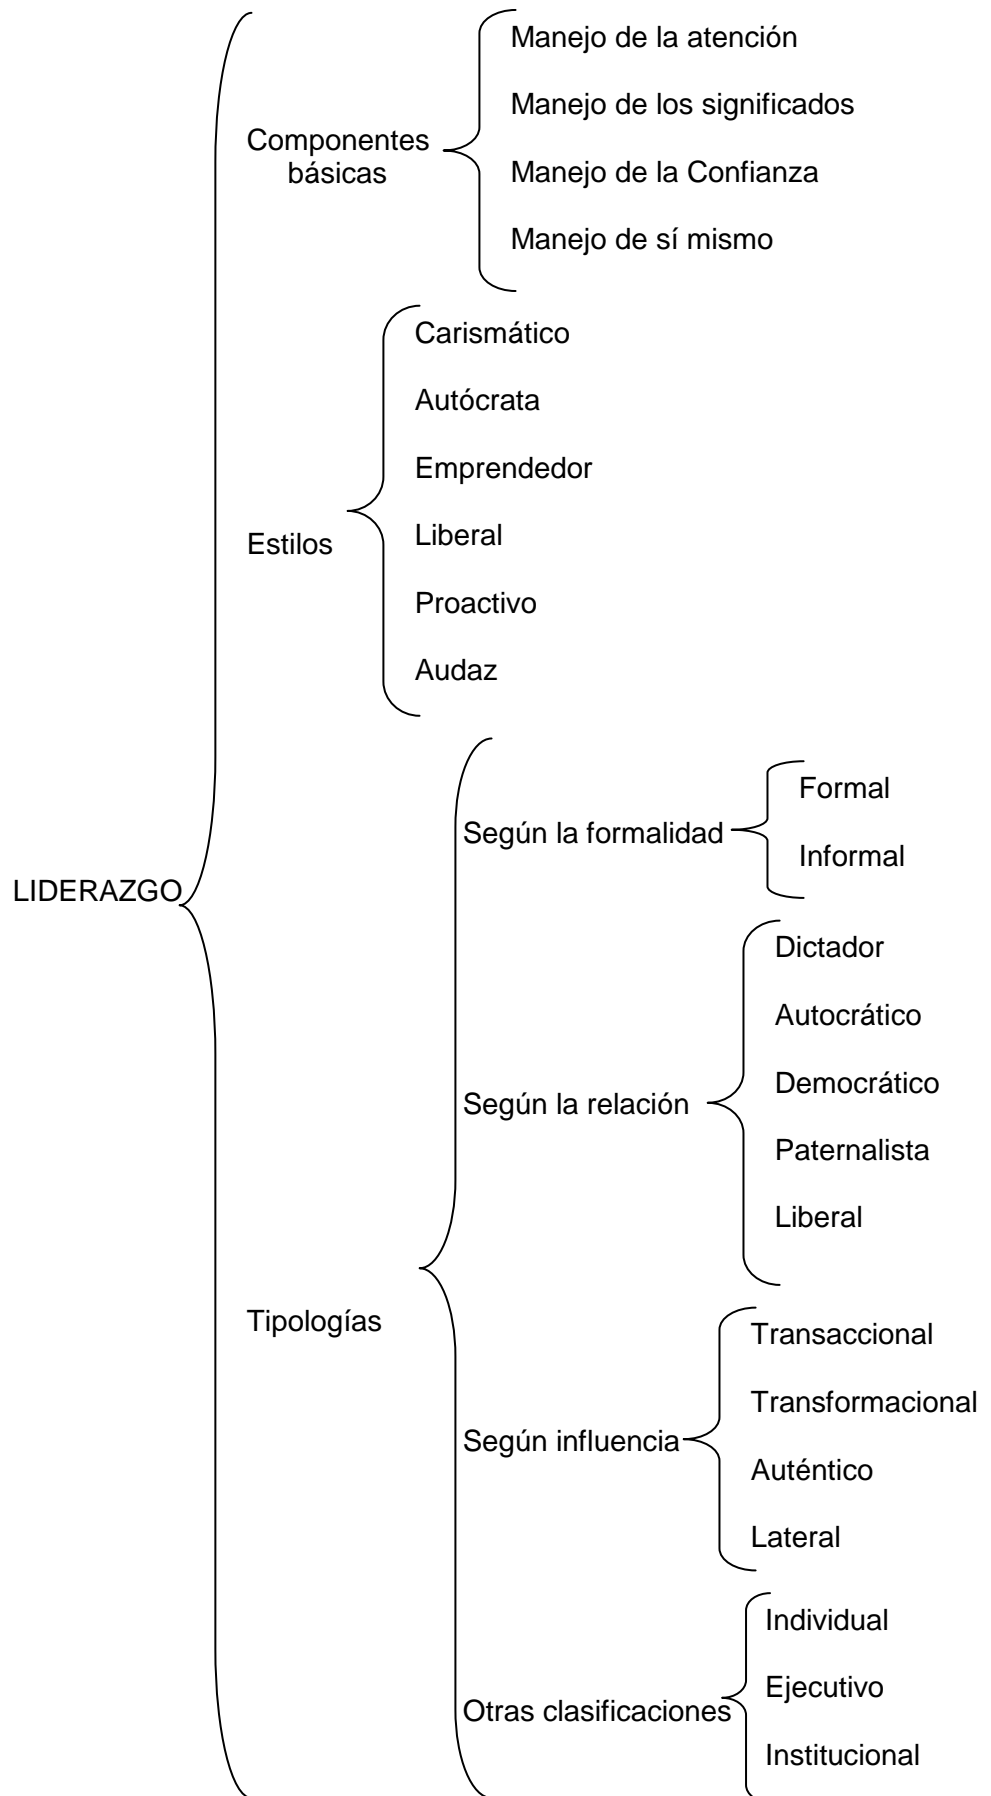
LIDERAZGO

Componentes básicas

Manejo de la atención

Manejo de los significados

Manejo de la Confianza

Manejo de sí mismo

Estilos

Carismático

Autócrata

Emprendedor

Liberal

Proactivo

Audaz

Tipologías

Según la formalidad

Formal

Informal

Según la relación

Dictador

Autocrático

Democrático

Paternalista

Liberal

Según influencia

Transaccional

Transformacional

Auténtico

Lateral

Otras clasificaciones

Individual

Ejecutivo

Institucional